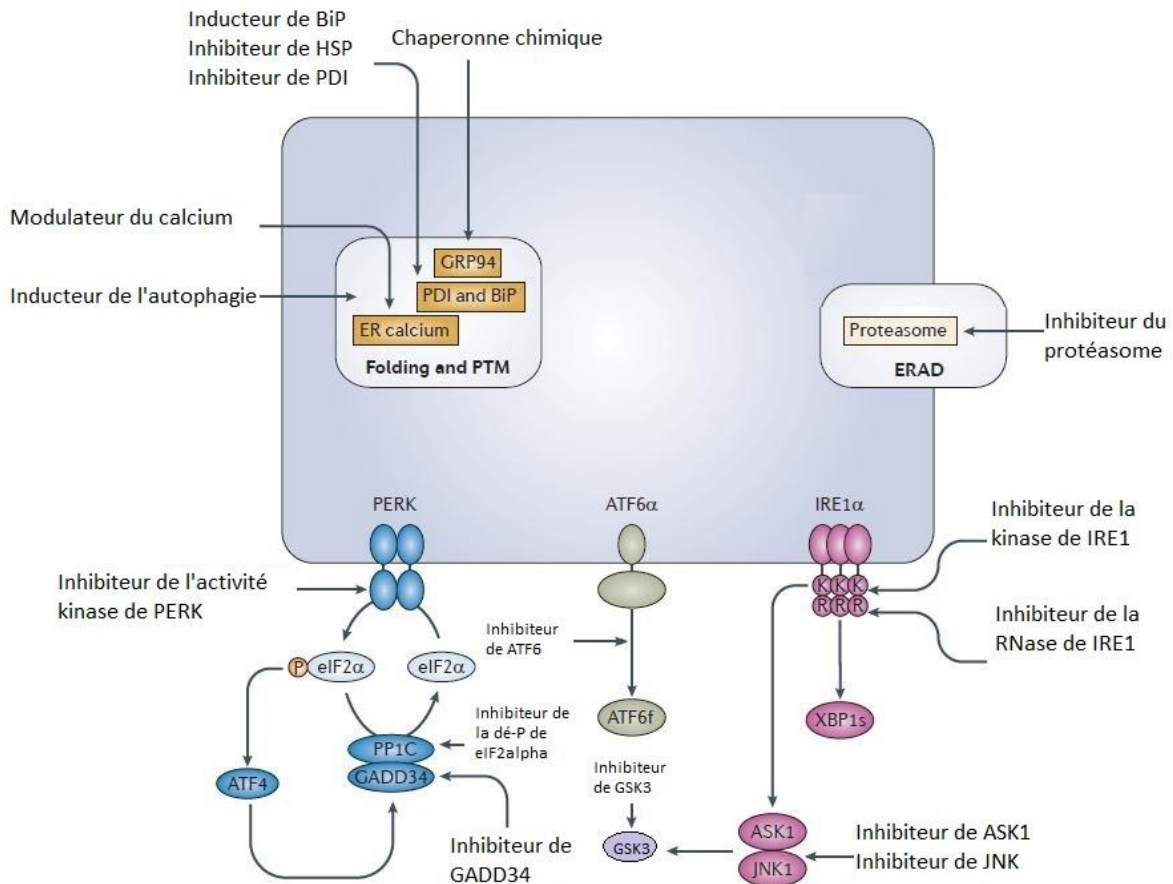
Inducteur de BiP
Inhibiteur de HSP
Inhibiteur de PDI

Chaperonne chimique

Modulateur du calcium

Inducteur de l'autophagie

GRP94
PDI and BiP
ER calcium
Folding and PTM

Proteasome
ERAD

Inhibiteur du protéasome

PERK

ATF6α

IRE1α

Inhibiteur de la kinase de IRE1

Inhibiteur de l'activité kinase de PERK

K K K
R R R

Inhibiteur de la RNase de IRE1

P
eIF2α
eIF2α

Inhibiteur de ATF6

ATF6f

XBP1s

Inhibiteur de la dé-P de eIF2alpha

PP1C
GADD34

ATF4

Inhibiteur de GSK3

GSK3

ASK1
JNK1

Inhibiteur de ASK1
Inhibiteur de JNK

Inhibiteur de GADD34